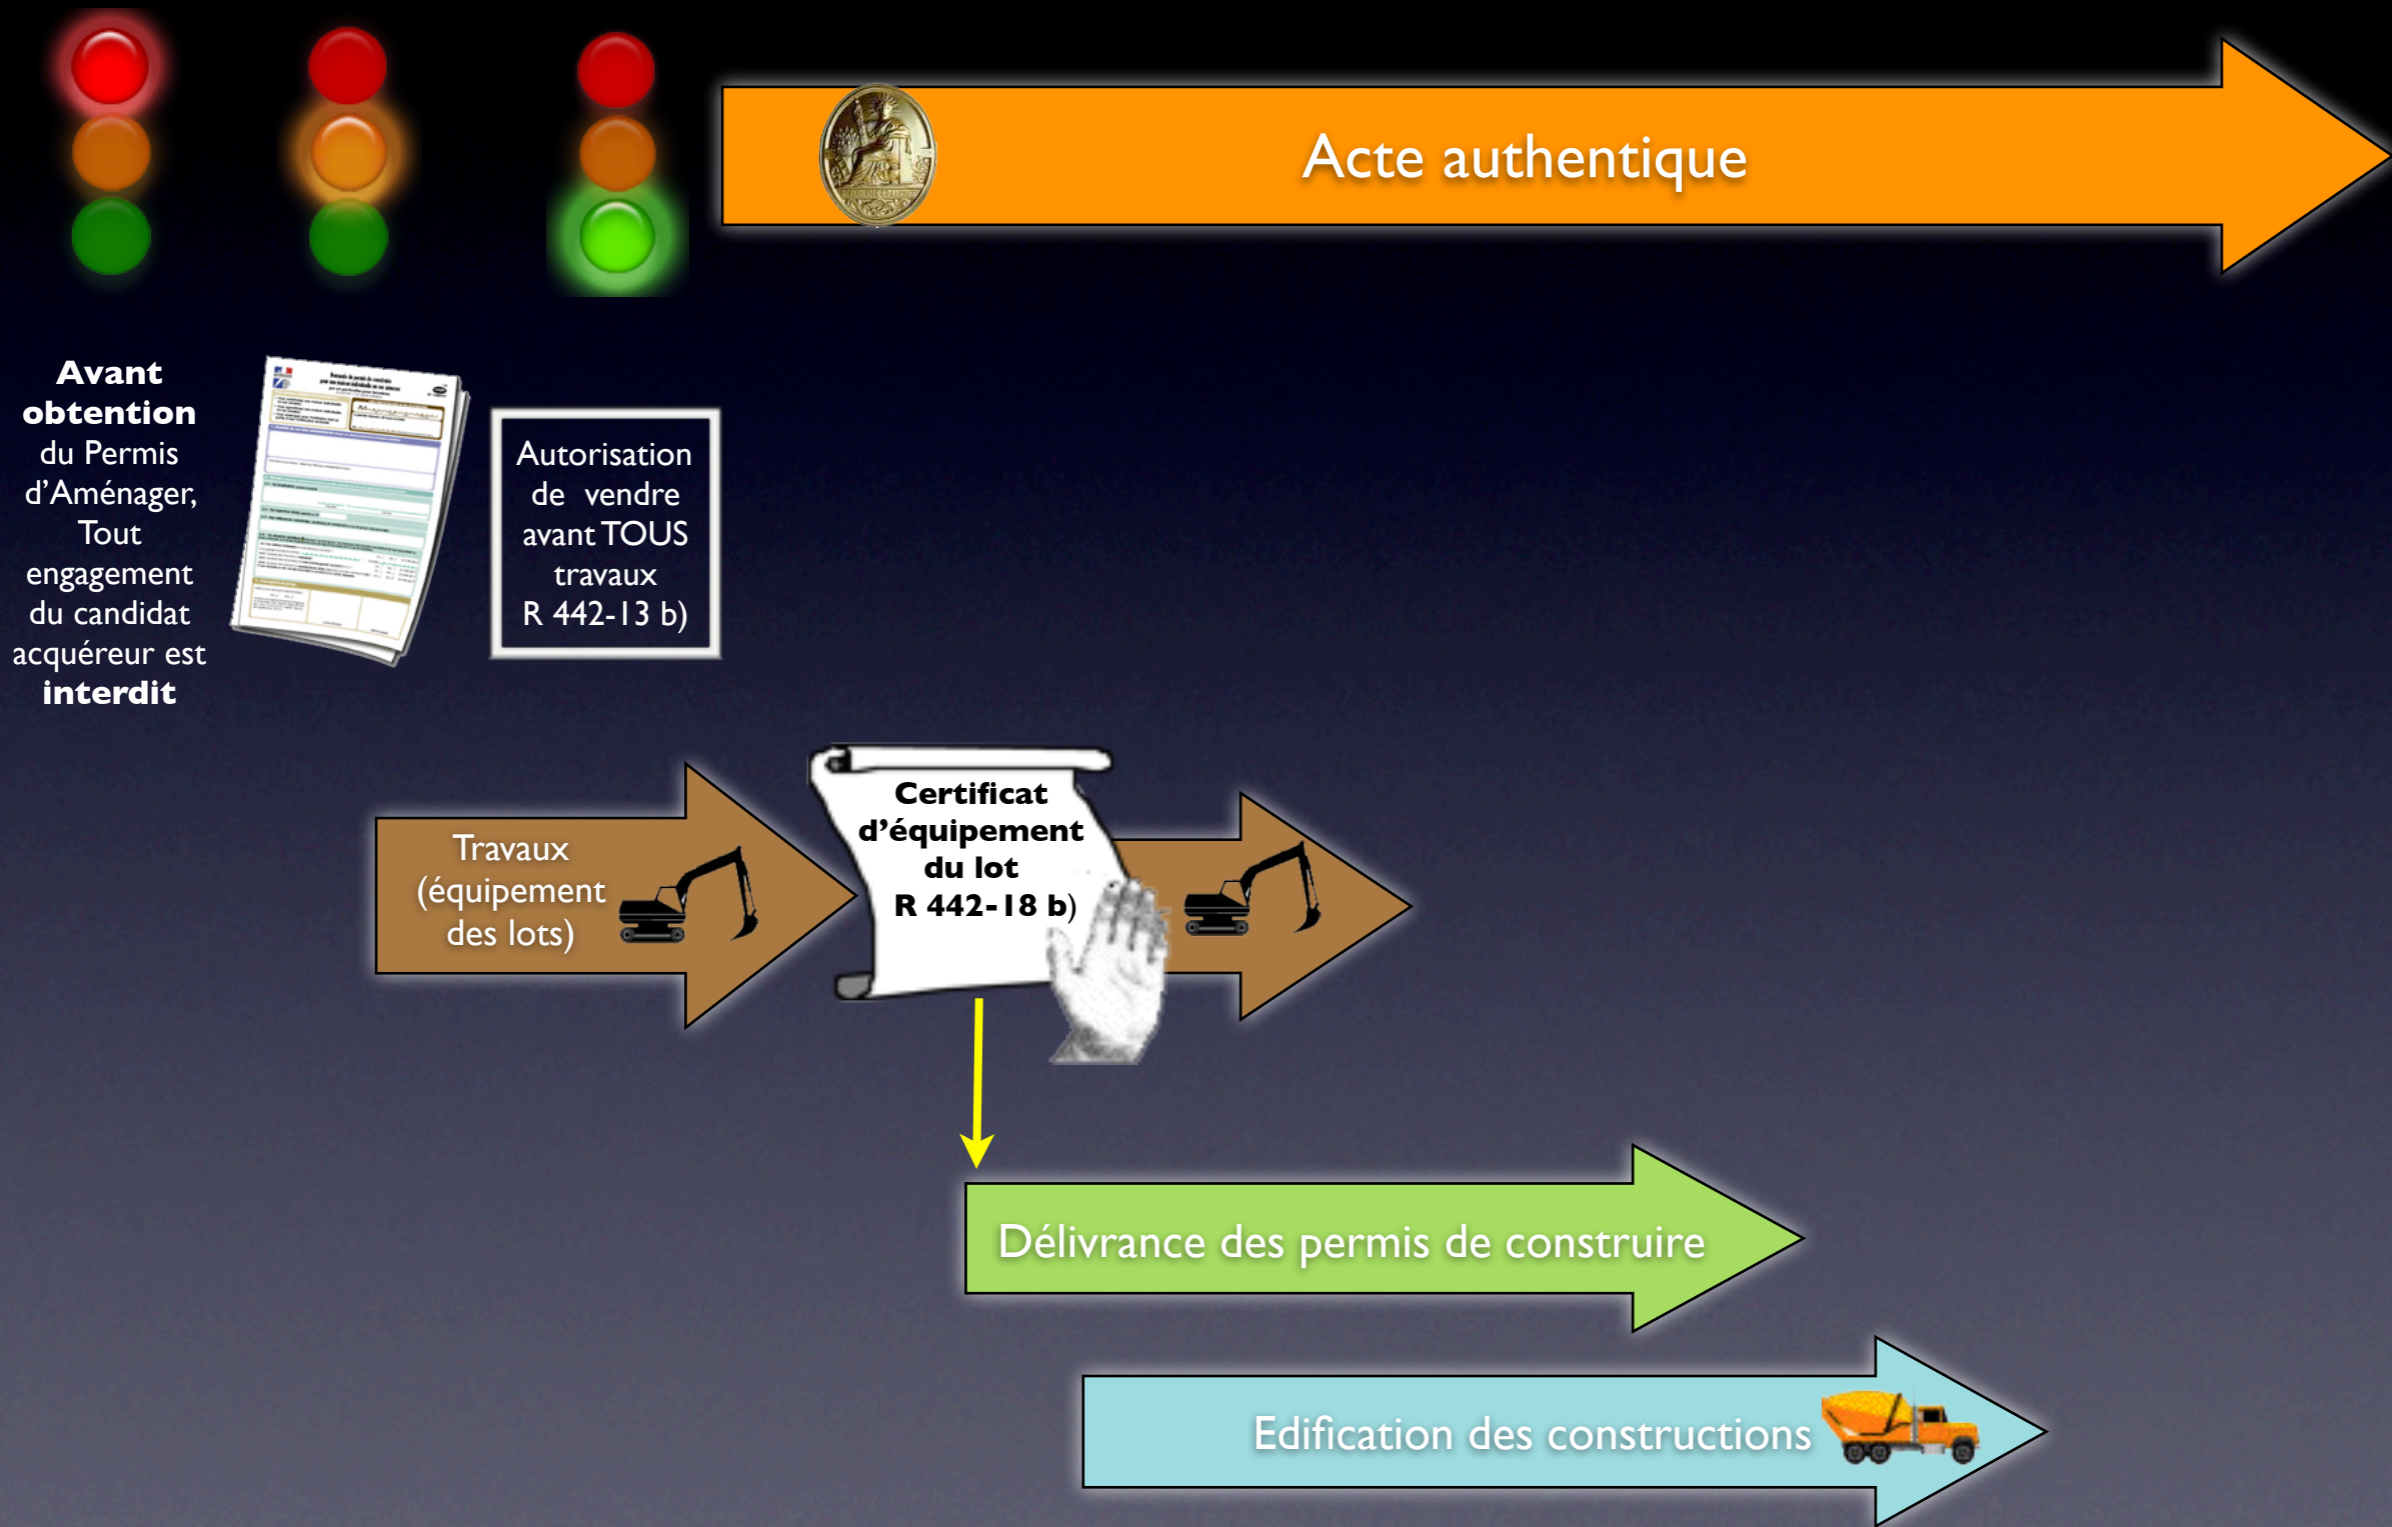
Acte authentique

Avant obtention du Permis d'Aménager, Tout engagement du candidat acquéreur est interdit

Autorisation de vendre avant TOUS travaux R 442-13 b)

Travaux (équipement des lots)

Certificat d'équipement du lot R 442-18 b)

Délivrance des permis de construire

Edification des constructions